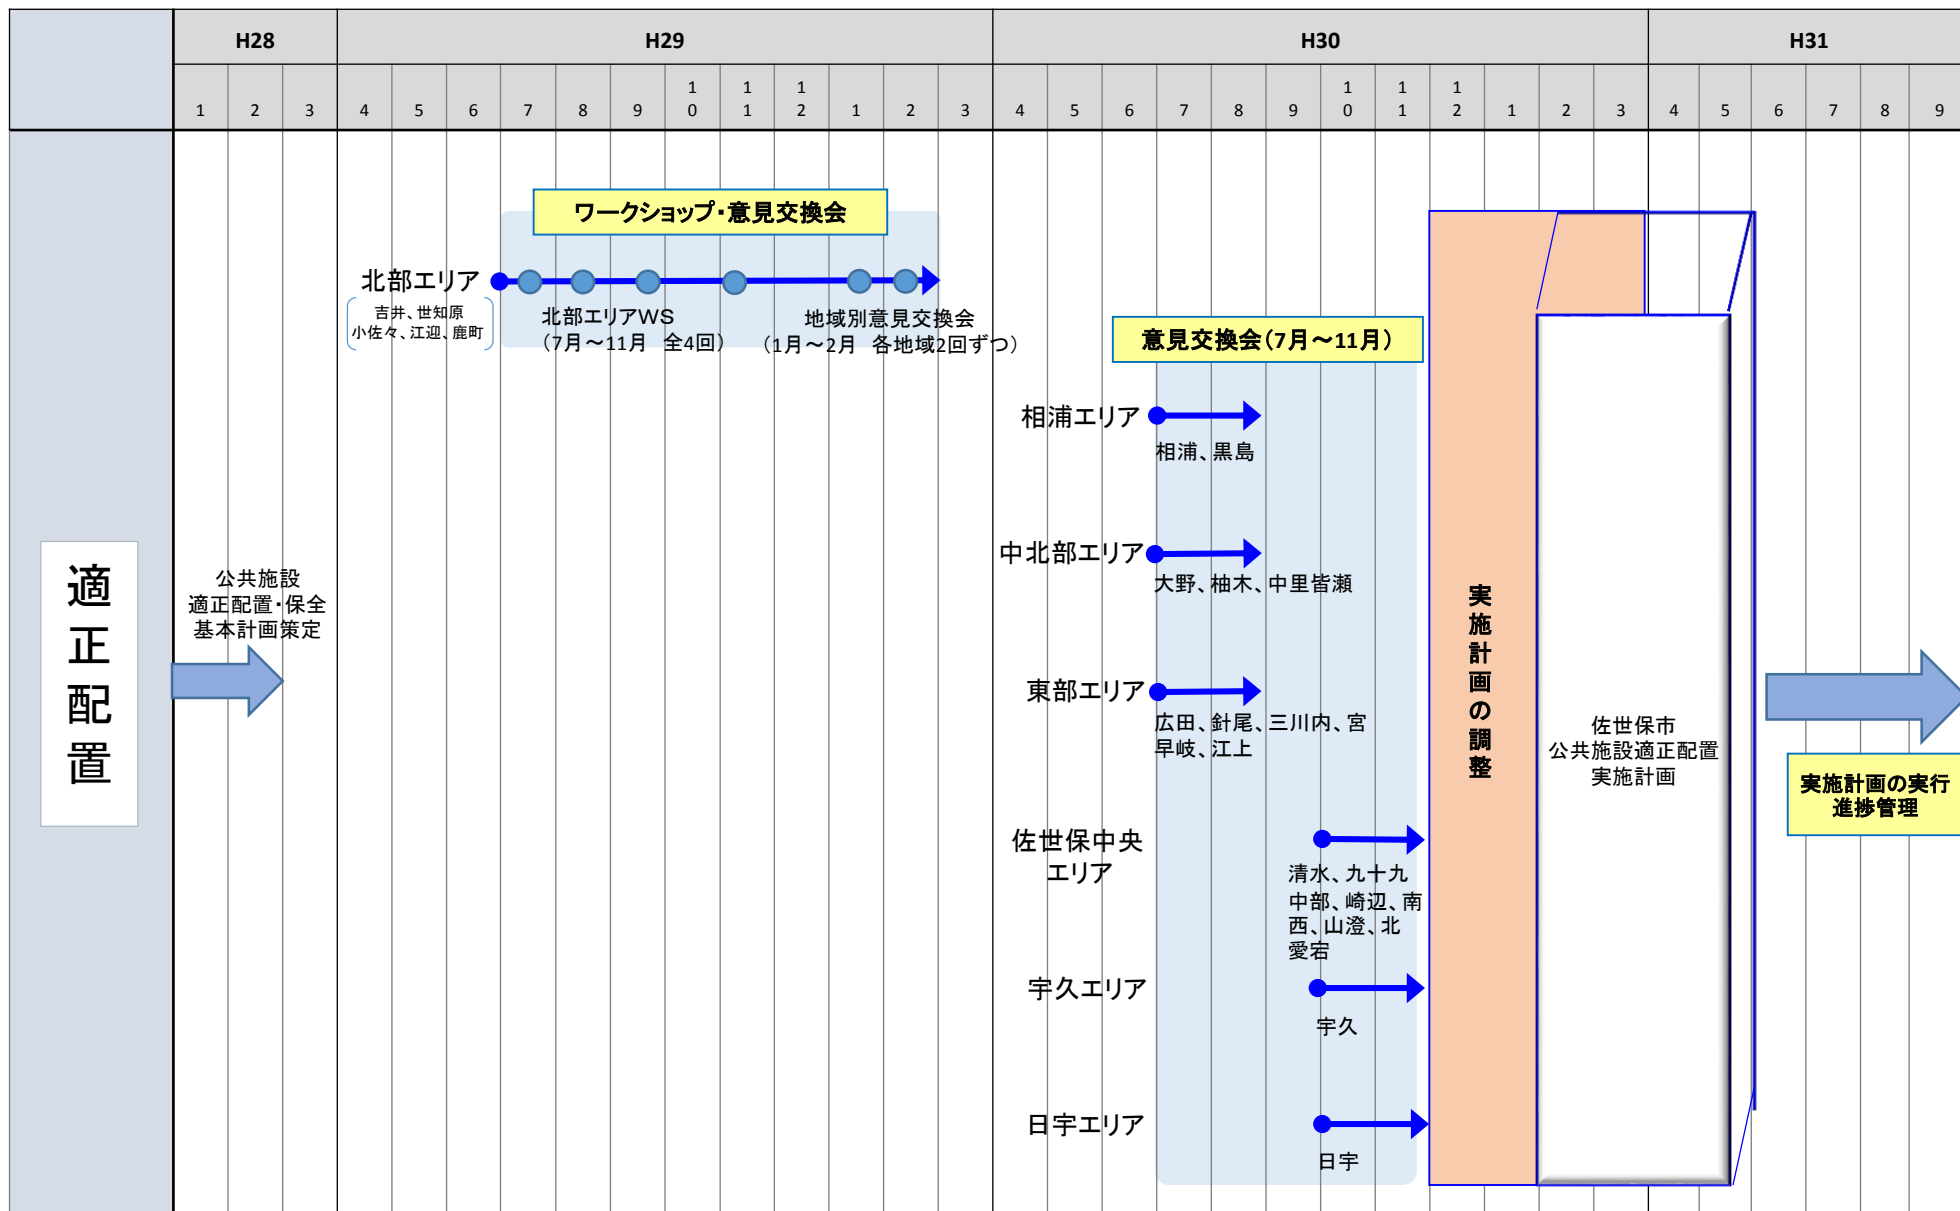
| | H28 | | | H29 | | | | | | | | | | | | H30 | | | | | | | | | | | | H31 | | | | | |
|---|---|---|---|---|---|---|---|---|---|---|---|---|---|---|---|---|---|---|---|---|---|---|---|---|---|---|---|---|---|---|---|---|---|
| | 1 | 2 | 3 | 4 | 5 | 6 | 7 | 8 | 9 | 10 | 11 | 12 | 1 | 2 | 3 | 4 | 5 | 6 | 7 | 8 | 9 | 10 | 11 | 12 | 1 | 2 | 3 | 4 | 5 | 6 | 7 | 8 | 9 |

適正配置

公共施設
適正配置・保全
基本計画策定

ワークショップ・意見交換会

北部エリア
吉井、世知原
小佐々、江迎、鹿町

北部エリアWS
（7月～11月　全4回）

地域別意見交換会
（1月～2月　各地域2回ずつ）

意見交換会（7月～11月）

相浦エリア
相浦、黒島

中北部エリア
大野、柚木、中里皆瀬

東部エリア
広田、針尾、三川内、宮
早岐、江上

佐世保中央
エリア
清水、九十九
中部、崎辺、南
西、山澄、北
愛宕

宇久エリア
宇久

日宇エリア
日宇

実施計画の調整

佐世保市
公共施設適正配置
実施計画

実施計画の実行
進捗管理